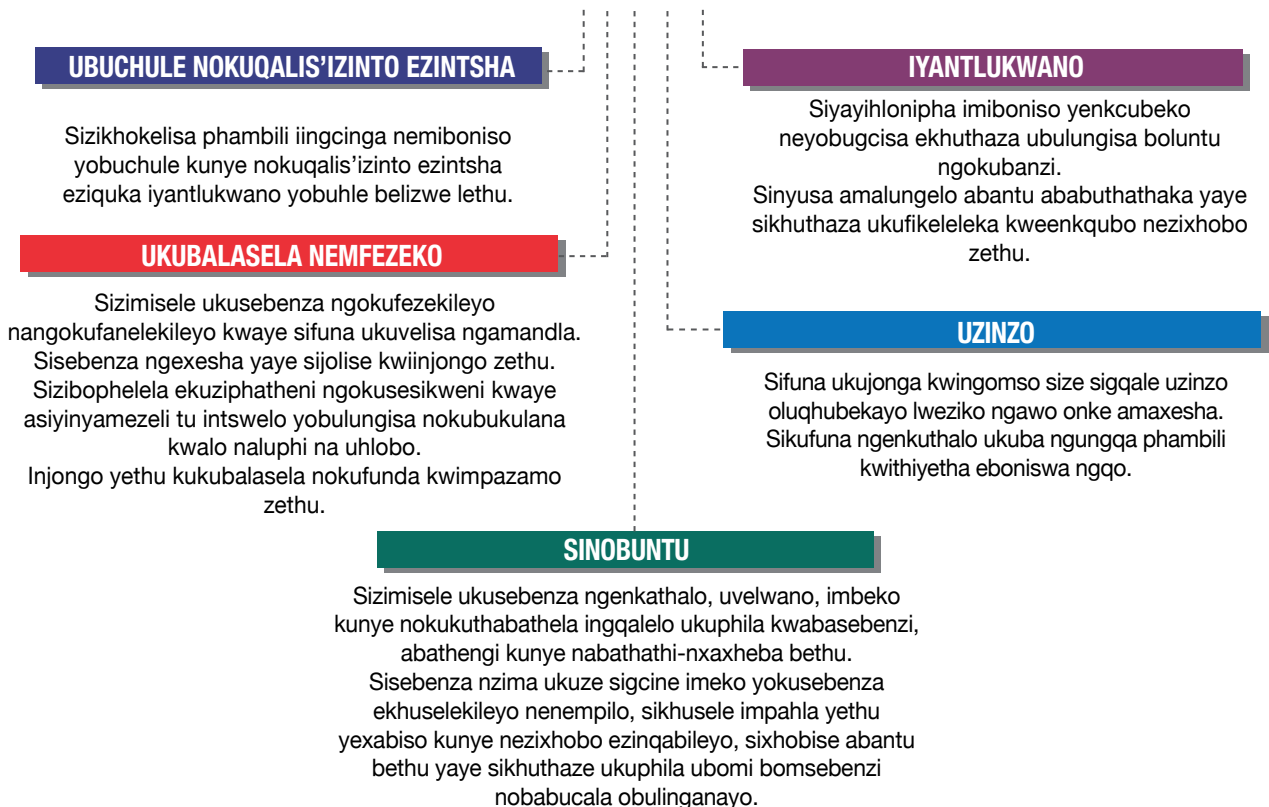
UBUCHULE NOKUQALIS'IZINTO EZINTSHA

Sizikhokelisa phambili iingcinga nemiboniso yobuchule kunye nokuqalis'izinto ezintsha eziquka iyantlukwano yobuhle belizwe lethu.

UKUBALASELA NEMFEZEKO

Sizimisele ukusebenza ngokufezekileyo nangokufanelekileyo kwaye sifuna ukuvelisa ngamandla. Sisebenza ngexesha yaye sijolise kwiinjongo zethu. Sizibophelela ekuziphatheni ngokusesikweni kwaye asiyinyamezeli tu intswelo yobulungisa nokubukulana kwalo naluphi na uhlobo. Injongo yethu kukubalasela nokufunda kwimpazamo zethu.

IYANTLUKWANO

Siyayihlonipha imiboniso yenkcubeko neyobugcisa ekhuthaza ubulungisa boluntu ngokubanzi. Sinyusa amalungelo abantu ababuthathaka yaye sikhuthaza ukufikeleleka kweenkqubo nezixhobo zethu.

UZINZO

Sifuna ukujonga kwingomso size sigqale uzinzo oluqhubekayo lweziko ngawo onke amaxesha. Sikufuna ngenkuthalo ukuba ngungqa phambili kwithiyetha eboniswa ngqo.

SINOBUNTU

Sizimisele ukusebenza ngenkathalo, uvelwano, imbeko kunye nokukuthabathela ingqalelo ukuphila kwabasebenzi, abathengi kunye nabathathi-nxaxheba bethu. Sisebenza nzima ukuze sigcine imeko yokusebenza ekhuselekileyo nenempilo, sikhusele impahla yethu yexabiso kunye nezixhobo ezinqabileyo, sixhobise abantu bethu yaye sikhuthaze ukuphila ubomi bomsebenzi nobabucala obulinganayo.